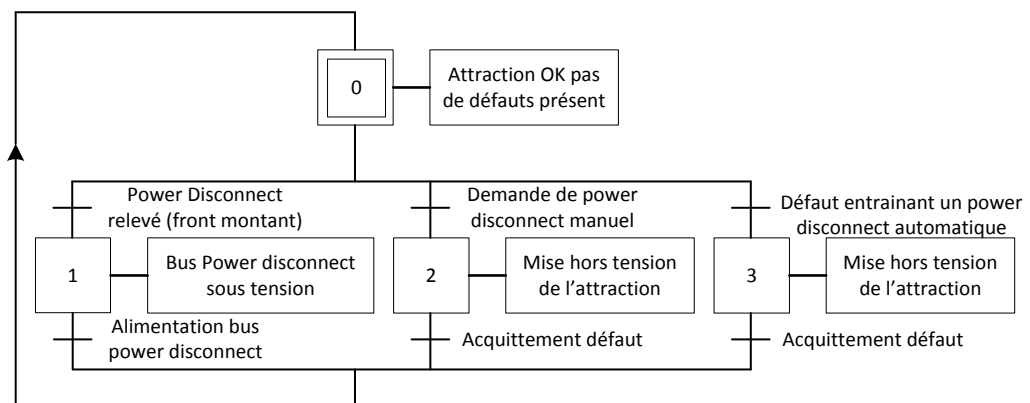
0

Attraction OK pas de défauts présent

Power Disconnect relevé (front montant)

1

Bus Power disconnect sous tension

Alimentation bus power disconnect

Demande de power disconnect manuel

2

Mise hors tension de l’attraction

Acquittement défaut

Défaut entrainant un power disconnect automatique

3

Mise hors tension de l’attraction

Acquittement défaut